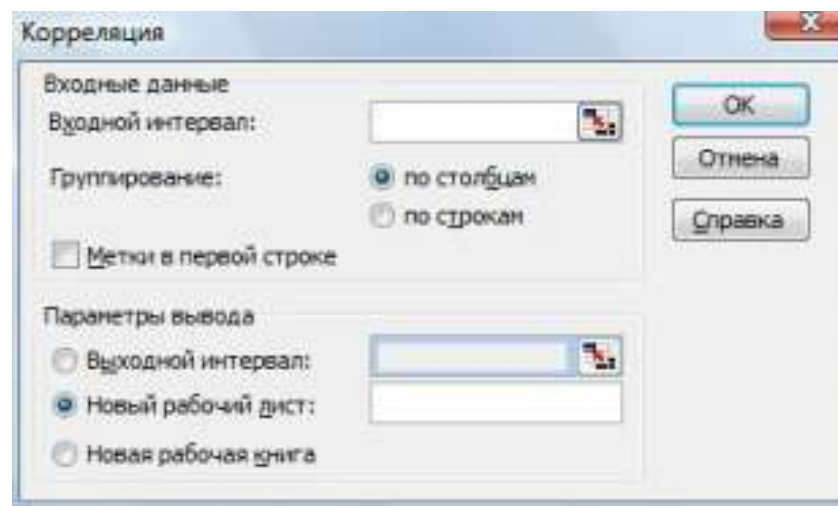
Корреляция

X

Входные данные

Входной интервал:

Группирование:

по столбцам

по строкам

Метки в первой строке

OK

Отмена

Справка

Параметры вывода

Выходной интервал:

Новый рабочий лист:

Новая рабочая книга